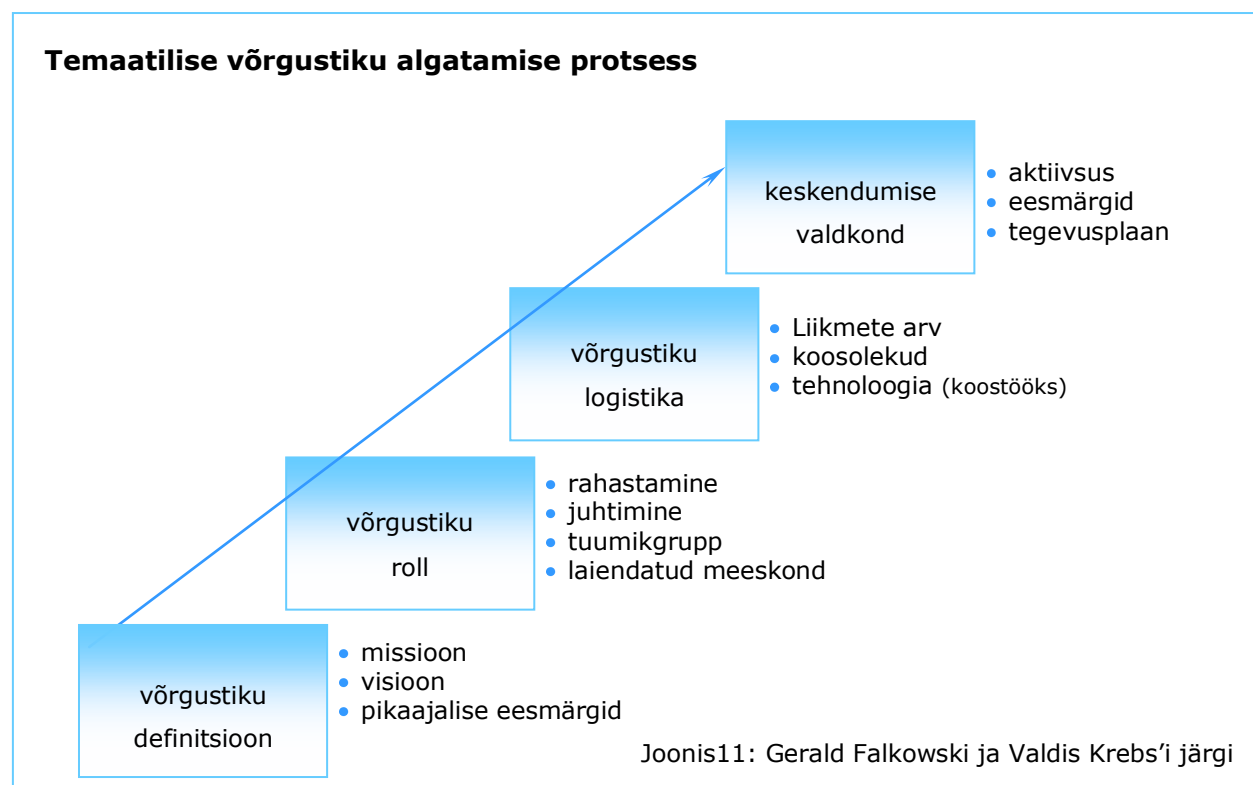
Temaatilise võrgustiku algatamise protsess

keskendumise valdkond

- aktiivsus
- eesmärgid
- tegevusplaan

võrgustiku logistika

- Liikmete arv
- koosolekud
- tehnoloogia (koostööks)

võrgustiku roll

- rahastamine
- juhtimine
- tuumikgrupp
- laiendatud meeskond

võrgustiku definitsioon

- missioon
- visioon
- pikaajalise eesmärgid

Joonis11: Gerald Falkowski ja Valdis Krebs'i järgi